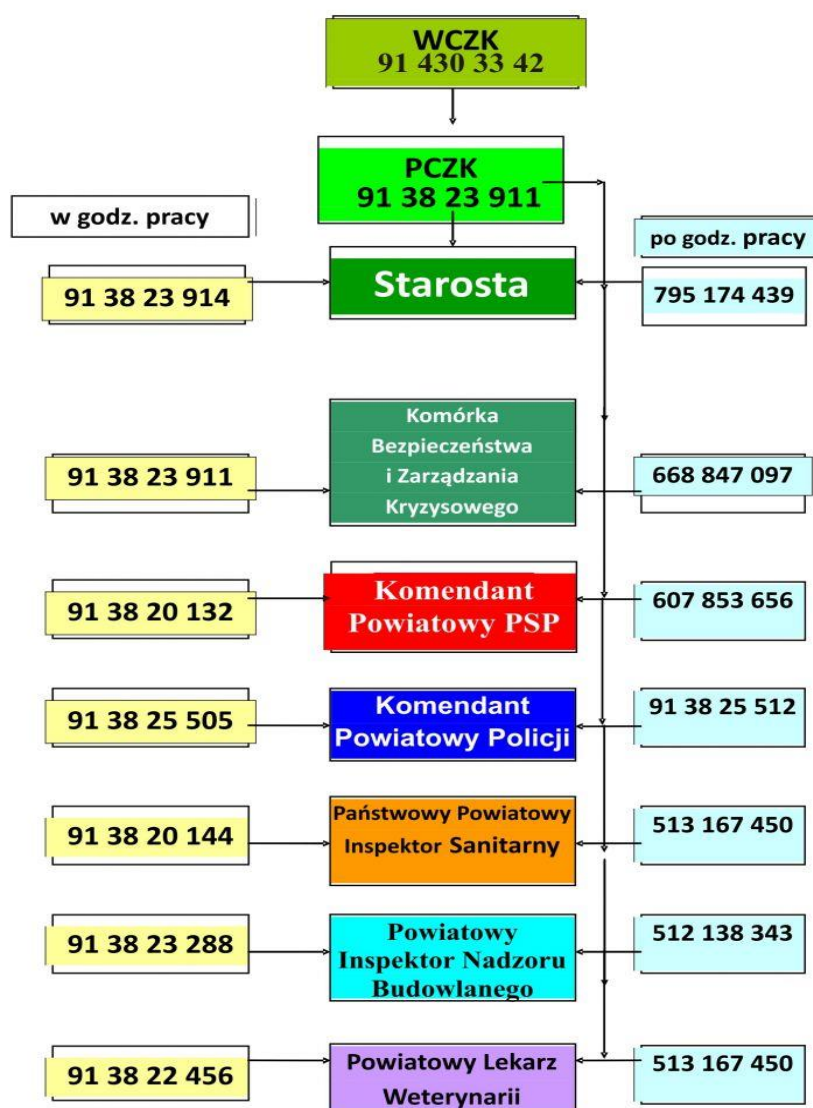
WCZK
91 430 33 42

PCZK
91 38 23 911

w godz. pracy

po godz. pracy

91 38 23 914

Starosta

795 174 439

91 38 23 911

Komórka Bezpieczeństwa i Zarządzania Kryzysowego

668 847 097

91 38 20 132

Komendant Powiatowy PSP

607 853 656

91 38 25 505

Komendant Powiatowy Policji

91 38 25 512

91 38 20 144

Państwowy Powiatowy Inspektor Sanitarny

513 167 450

91 38 23 288

Powiatowy Inspektor Nadzoru Budowlanego

512 138 343

91 38 22 456

Powiatowy Lekarz Weterynarii

513 167 450